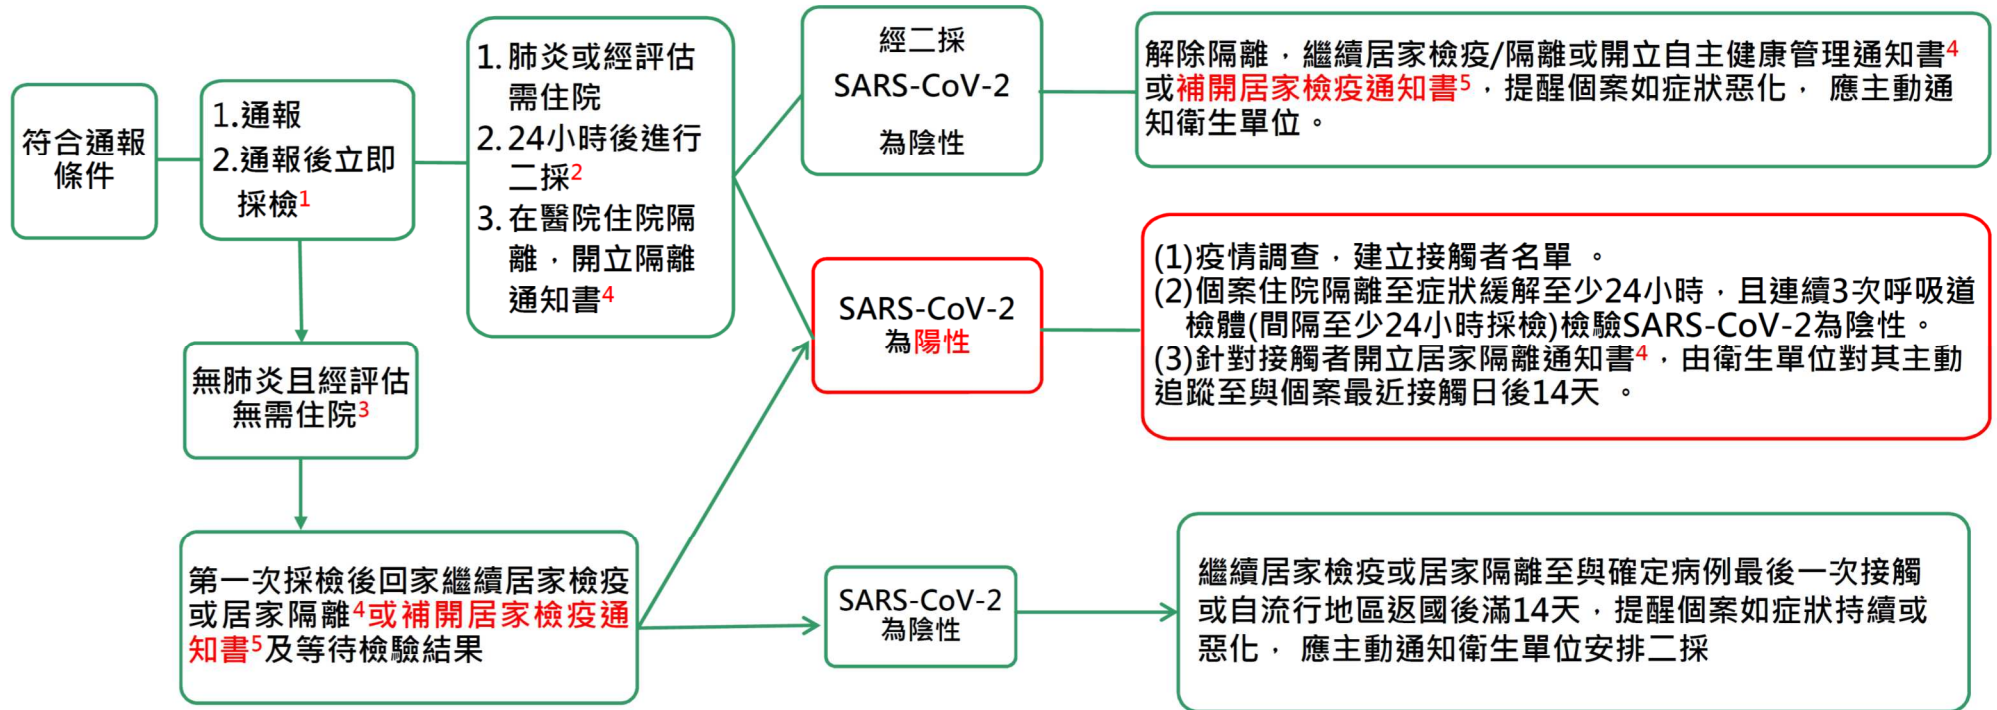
符合通報條件

1.通報
2.通報後立即採檢$^1$

1.肺炎或經評估需住院
2.24小時後進行二採$^2$
3.在醫院住院隔離，開立隔離通知書$^4$

經二採 SARS-CoV-2 為陰性

解除隔離，繼續居家檢疫/隔離或開立自主健康管理通知書$^4$或補開居家檢疫通知書$^5$，提醒個案如症狀惡化， 應主動通知衛生單位。

SARS-CoV-2 為陽性

(1)疫情調查，建立接觸者名單 。
(2)個案住院隔離至症狀緩解至少24小時，且連續3次呼吸道檢體(間隔至少24小時採檢)檢驗SARS-CoV-2為陰性。
(3)針對接觸者開立居家隔離通知書$^4$，由衛生單位對其主動追蹤至與個案最近接觸日後14天 。

無肺炎且經評估無需住院$^3$

第一次採檢後回家繼續居家檢疫或居家隔離$^4$或補開居家檢疫通知書$^5$及等待檢驗結果

SARS-CoV-2 為陰性

繼續居家檢疫或居家隔離至與確定病例最後一次接觸或自流行地區返國後滿14天，提醒個案如症狀持續或惡化， 應主動通知衛生單位安排二採